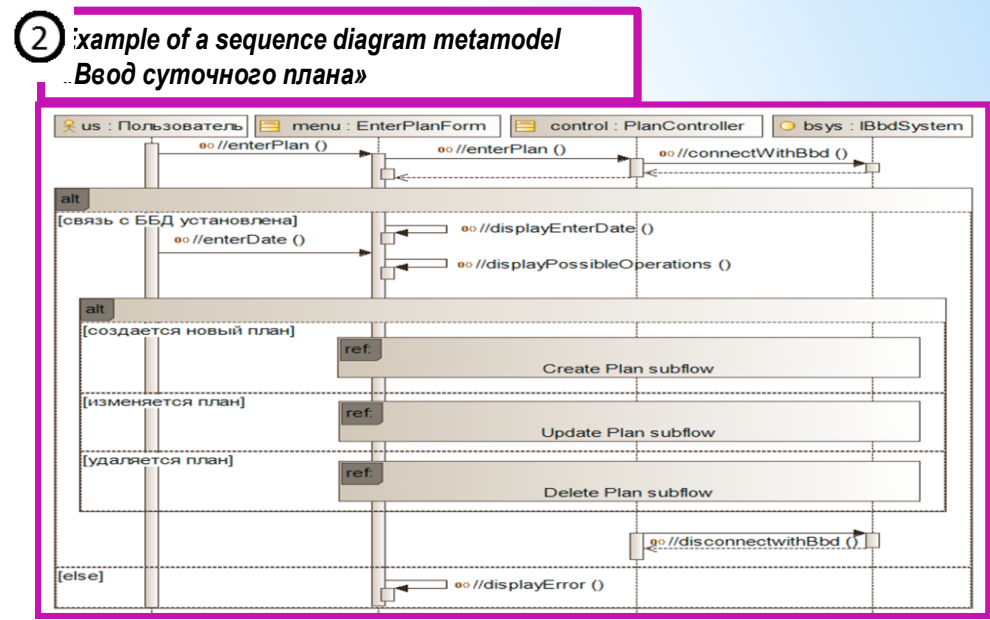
2 Example of a sequence diagram metamodel «Ввод суточного плана»

us : Пользователь
menu : EnterPlanForm
control : PlanController
bsys : IBbdSystem

//enterPlan ()
//enterPlan ()
//connectWithBbd ()

alt
[связь с ББД установлена]
//displayEnterDate ()
//enterDate ()
//displayPossibleOperations ()

alt
[создается новый план]
ref
Create Plan subflow

[изменяется план]
ref
Update Plan subflow

[удаляется план]
ref
Delete Plan subflow

//disconnectwithBbd ()

[else]
//displayError ()